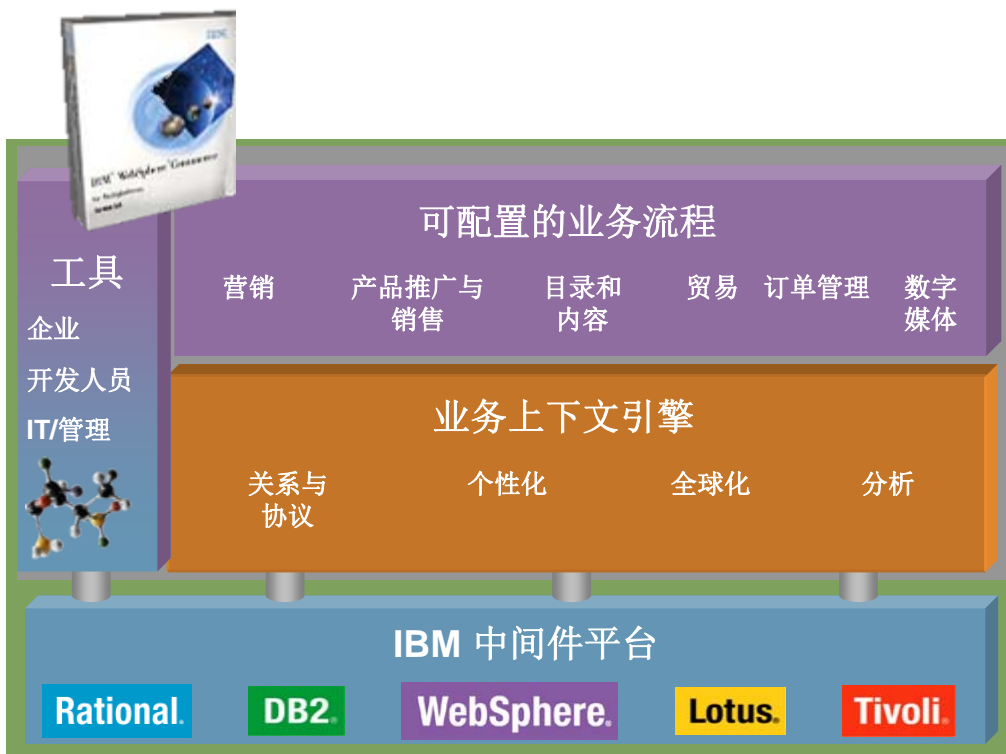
IBM WebSphere Commerce

工具

企业

开发人员

IT/管理

可配置的业务流程

营销

产品推广与销售

目录和内容

贸易

订单管理

数字媒体

业务上下文引擎

关系与协议

个性化

全球化

分析

IBM 中间件平台

Rational.

DB2.

WebSphere.

Lotus.

Tivoli.